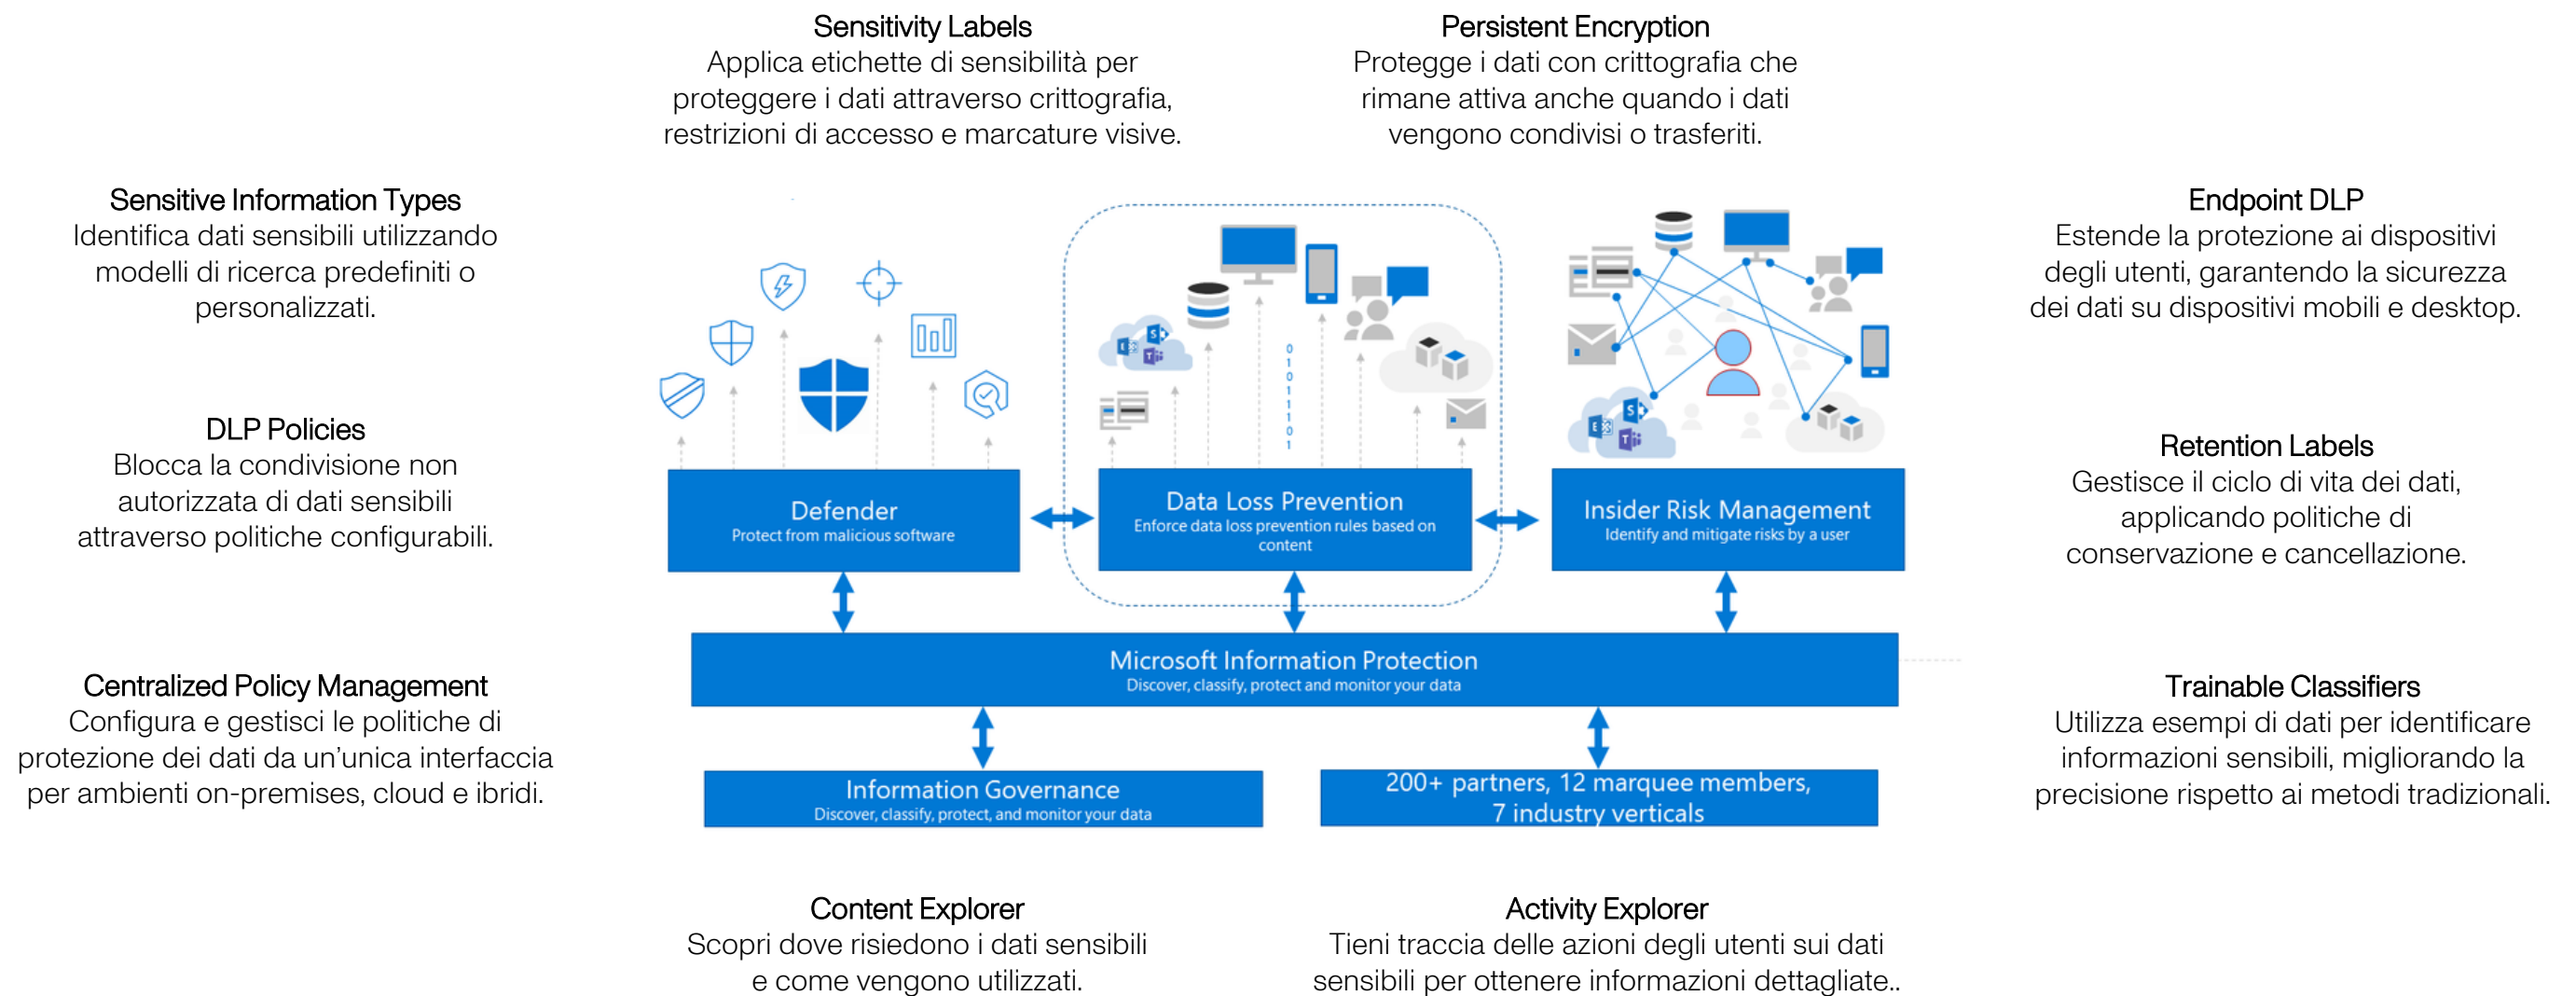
Sensitivity Labels
Applica etichette di sensibilità per proteggere i dati attraverso crittografia, restrizioni di accesso e marcature visive.

Persistent Encryption
Protegge i dati con crittografia che rimane attiva anche quando i dati vengono condivisi o trasferiti.

Sensitive Information Types
Identifica dati sensibili utilizzando modelli di ricerca predefiniti o personalizzati.

Endpoint DLP
Estende la protezione ai dispositivi degli utenti, garantendo la sicurezza dei dati su dispositivi mobili e desktop.

DLP Policies
Blocca la condivisione non autorizzata di dati sensibili attraverso politiche configurabili.

Retention Labels
Gestisce il ciclo di vita dei dati, applicando politiche di conservazione e cancellazione.

Defender
Protect from malicious software

Data Loss Prevention
Enforce data loss prevention rules based on content

Insider Risk Management
Identify and mitigate risks by a user

Microsoft Information Protection
Discover, classify, protect and monitor your data

Centralized Policy Management
Configura e gestisci le politiche di protezione dei dati da un'unica interfaccia per ambienti on-premises, cloud e ibridi.

Trainable Classifiers
Utilizza esempi di dati per identificare informazioni sensibili, migliorando la precisione rispetto ai metodi tradizionali.

Information Governance
Discover, classify, protect, and monitor your data

200+ partners, 12 marquee members, 7 industry verticals

Content Explorer
Scopri dove risiedono i dati sensibili e come vengono utilizzati.

Activity Explorer
Tieni traccia delle azioni degli utenti sui dati sensibili per ottenere informazioni dettagliate..